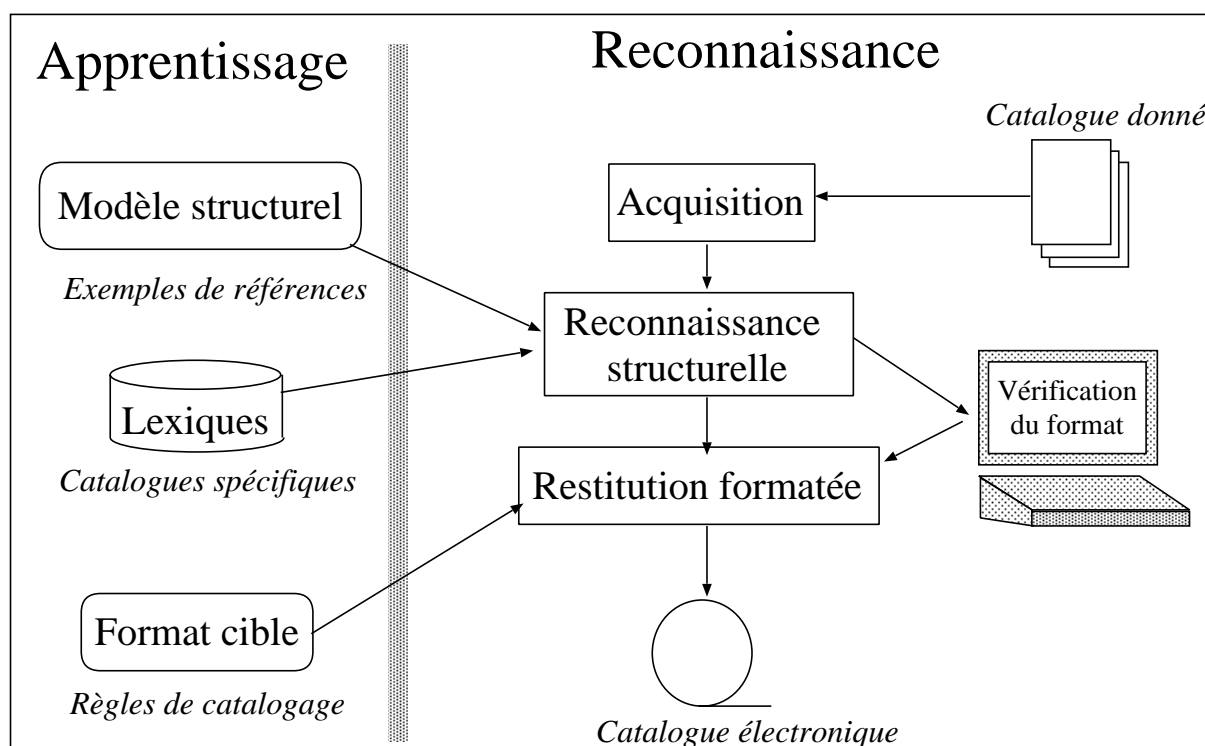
Apprentissage

Modèle structurel

Exemples de références

Lexiques

Catalogues spécifiques

Format cible

Règles de catalogage

Reconnaissance

Catalogue donné

Acquisition

Reconnaissance structurelle

Vérification du format

Restitution formatée

Catalogue électronique